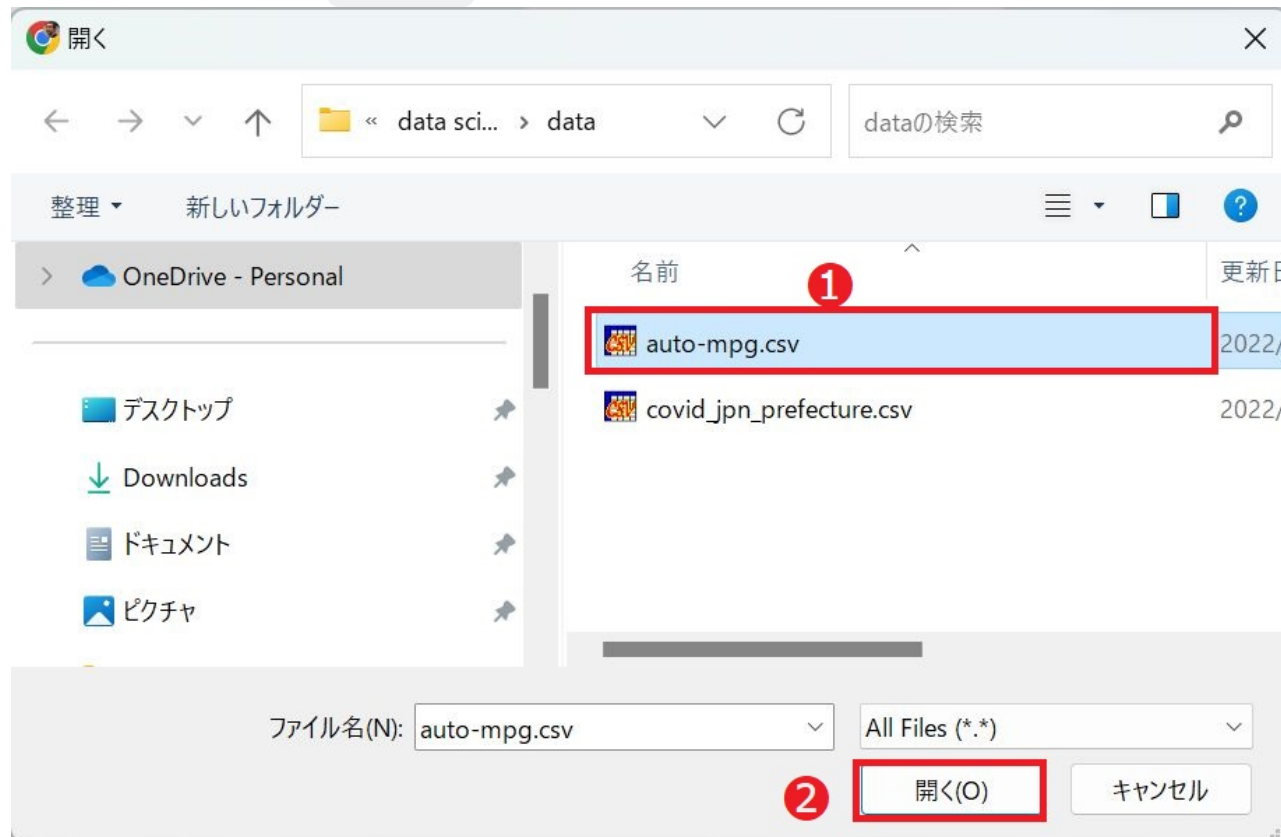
開く

« data sci... › data

dataの検索

整理 ▾ 新しいフォルダー

OneDrive - Personal

デスクトップ

Downloads

ドキュメント

ピクチャ

名前

更新日

❶

auto-mpg.csv 2022/

covid_jpn_prefecture.csv 2022/

ファイル名(N): auto-mpg.csv

All Files (*.*)

❷

開く(O)

キャンセル